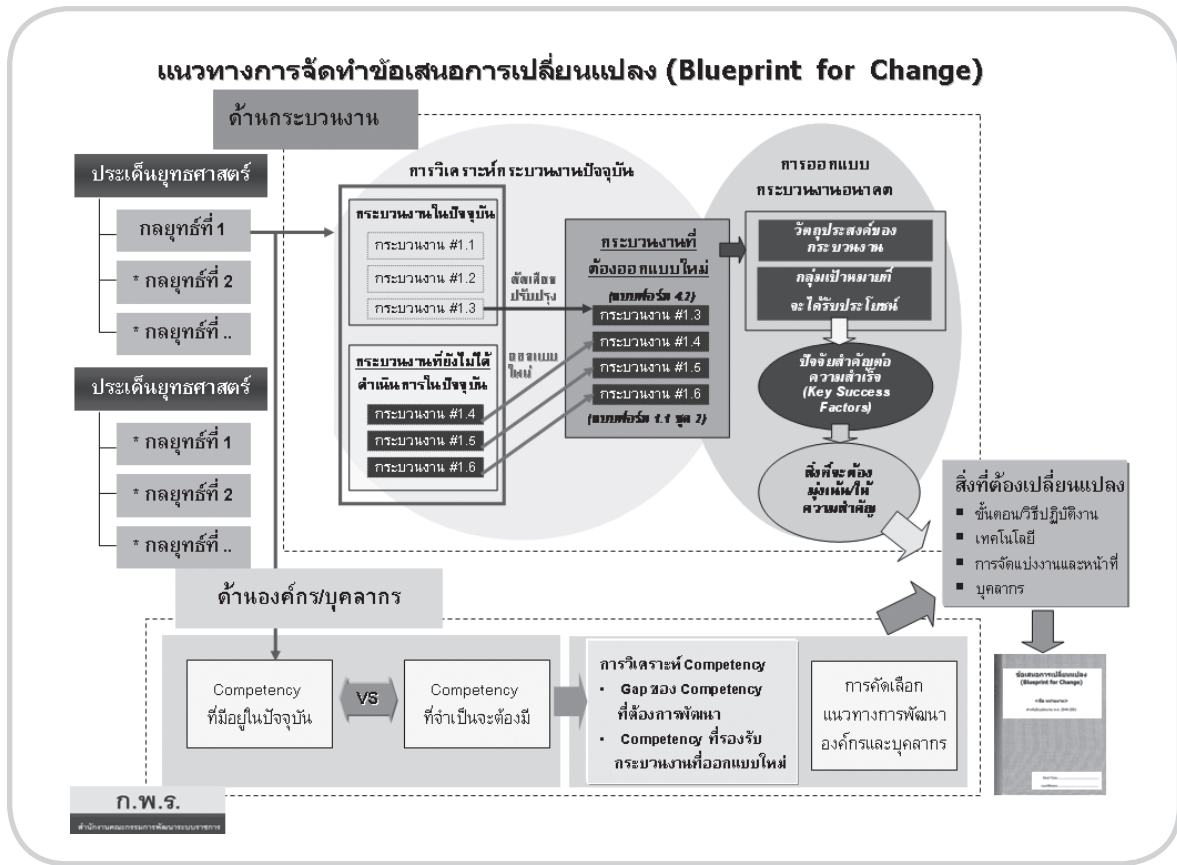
แนวทางการจัดทำข้อเสนอการเปลี่ยนแปลง (Blueprint for Change)

ด้านกระบวนงาน

ประเด็นยุทธศาสตร์

กลยุทธ์ที่ 1

* กลยุทธ์ที่ 2

* กลยุทธ์ที่ ..

ประเด็นยุทธศาสตร์

* กลยุทธ์ที่ 1

* กลยุทธ์ที่ 2

* กลยุทธ์ที่ ..

การวิเคราะห์กระบวนงานปัจจุบัน

กระบวนงานในปัจจุบัน

กระบวนงาน #1.1

กระบวนงาน #1.2

กระบวนงาน #1.3

ตัดเลือกปรับปรุง

กระบวนงานที่ยังไม่ได้ดำเนินการในปัจจุบัน

ออกแบบใหม่

กระบวนงาน #1.4

กระบวนงาน #1.5

กระบวนงาน #1.6

กระบวนงานที่ต้องออกแบบใหม่

(แบบฟอร์ม 4.2)

กระบวนงาน #1.3

กระบวนงาน #1.4

กระบวนงาน #1.5

กระบวนงาน #1.6

(แบบฟอร์ม 1.1 ชุด 2)

การออกแบบกระบวนงานอนาคต

วัตถุประสงค์ของกระบวนงาน

กลุ่มเป้าหมายที่จะได้รับประโยชน์

ปัจจัยสำคัญต่อความสำเร็จ (Key Success Factors)

สิ่งที่จะต้องมุ่งเน้นให้ความสำคัญ

สิ่งที่ต้องเปลี่ยนแปลง

▪ ขั้นตอนวิธีปฏิบัติงาน

▪ เทคโนโลยี

▪ การจัดแบ่งงานและหน้าที่

▪ บุคลากร

ด้านองค์กร/บุคลากร

Competency ที่มีอยู่ในปัจจุบัน

VS

Competency ที่จำเป็นจะต้องมี

การวิเคราะห์ Competency

• Gap ของ Competency ที่ต้องการพัฒนา

• Competency ที่รองรับกระบวนงานที่ออกแบบใหม่

การคัดเลือกแนวทางการพัฒนาองค์กรและบุคลากร

ข้อเสนอการเปลี่ยนแปลง (Blueprint for Change)

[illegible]

ก.พ.ร.

สำนักงานคณะกรรมการพัฒนาระบบราชการ